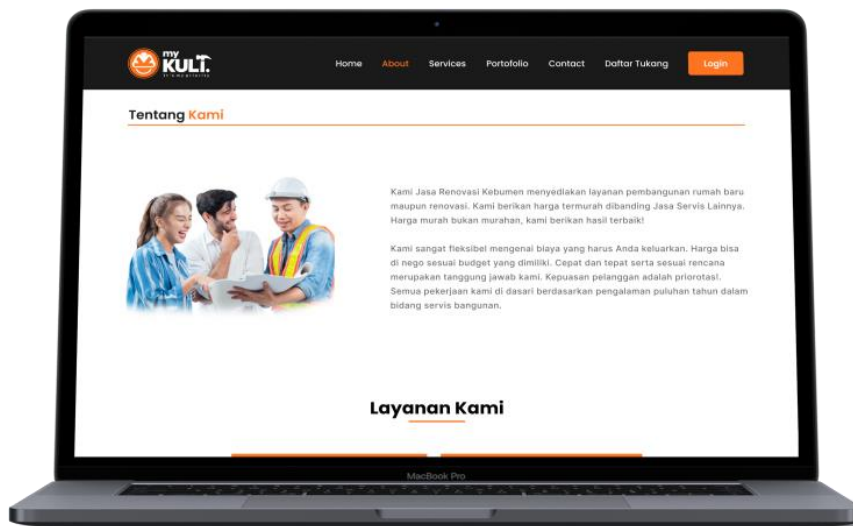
my KULT.
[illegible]

Home About Services Portofolio Contact Daftar Tukang Login

Tentang Kami

Kami Jasa Renovasi Kebumen menyediakan layanan pembangunan rumah baru maupun renovasi. Kami berikan harga termurah dibanding Jasa Servis Lainnya. Harga murah bukan murahan, kami berikan hasil terbaik!

Kami sangat fleksibel mengenai biaya yang harus Anda keluarkan. Harga bisa di nego sesuai budget yang dimiliki. Cepat dan tepat serta sesuai rencana merupakan tanggung jawab kami. Kepuasan pelanggan adalah priorotasi. Semua pekerjaan kami di dasari berdasarkan pengalaman puluhan tahun dalam bidang servis bangunan.

Layanan Kami

MacBook Pro